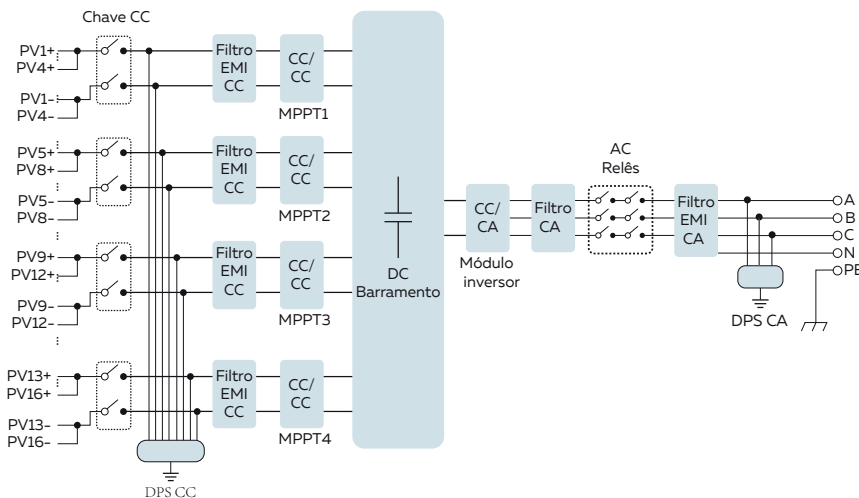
Chave CC

PV1+
PV4+
PV1-
PV4-

Filtro EMI CC
CC/ CC
MPPT1

PV5+
PV8+
PV5-
PV8-

Filtro EMI CC
CC/ CC
MPPT2

PV9+
PV12+
PV9-
PV12-

Filtro EMI CC
CC/ CC
MPPT3

PV13+
PV16+
PV13-
PV16-

Filtro EMI CC
CC/ CC
MPPT4

DPS CC

DC Barramento

CC/ CA
Módulo inversor

Filtro CA

AC Relês

Filtro EMI CA

A
B
C
N
PE

DPS CA